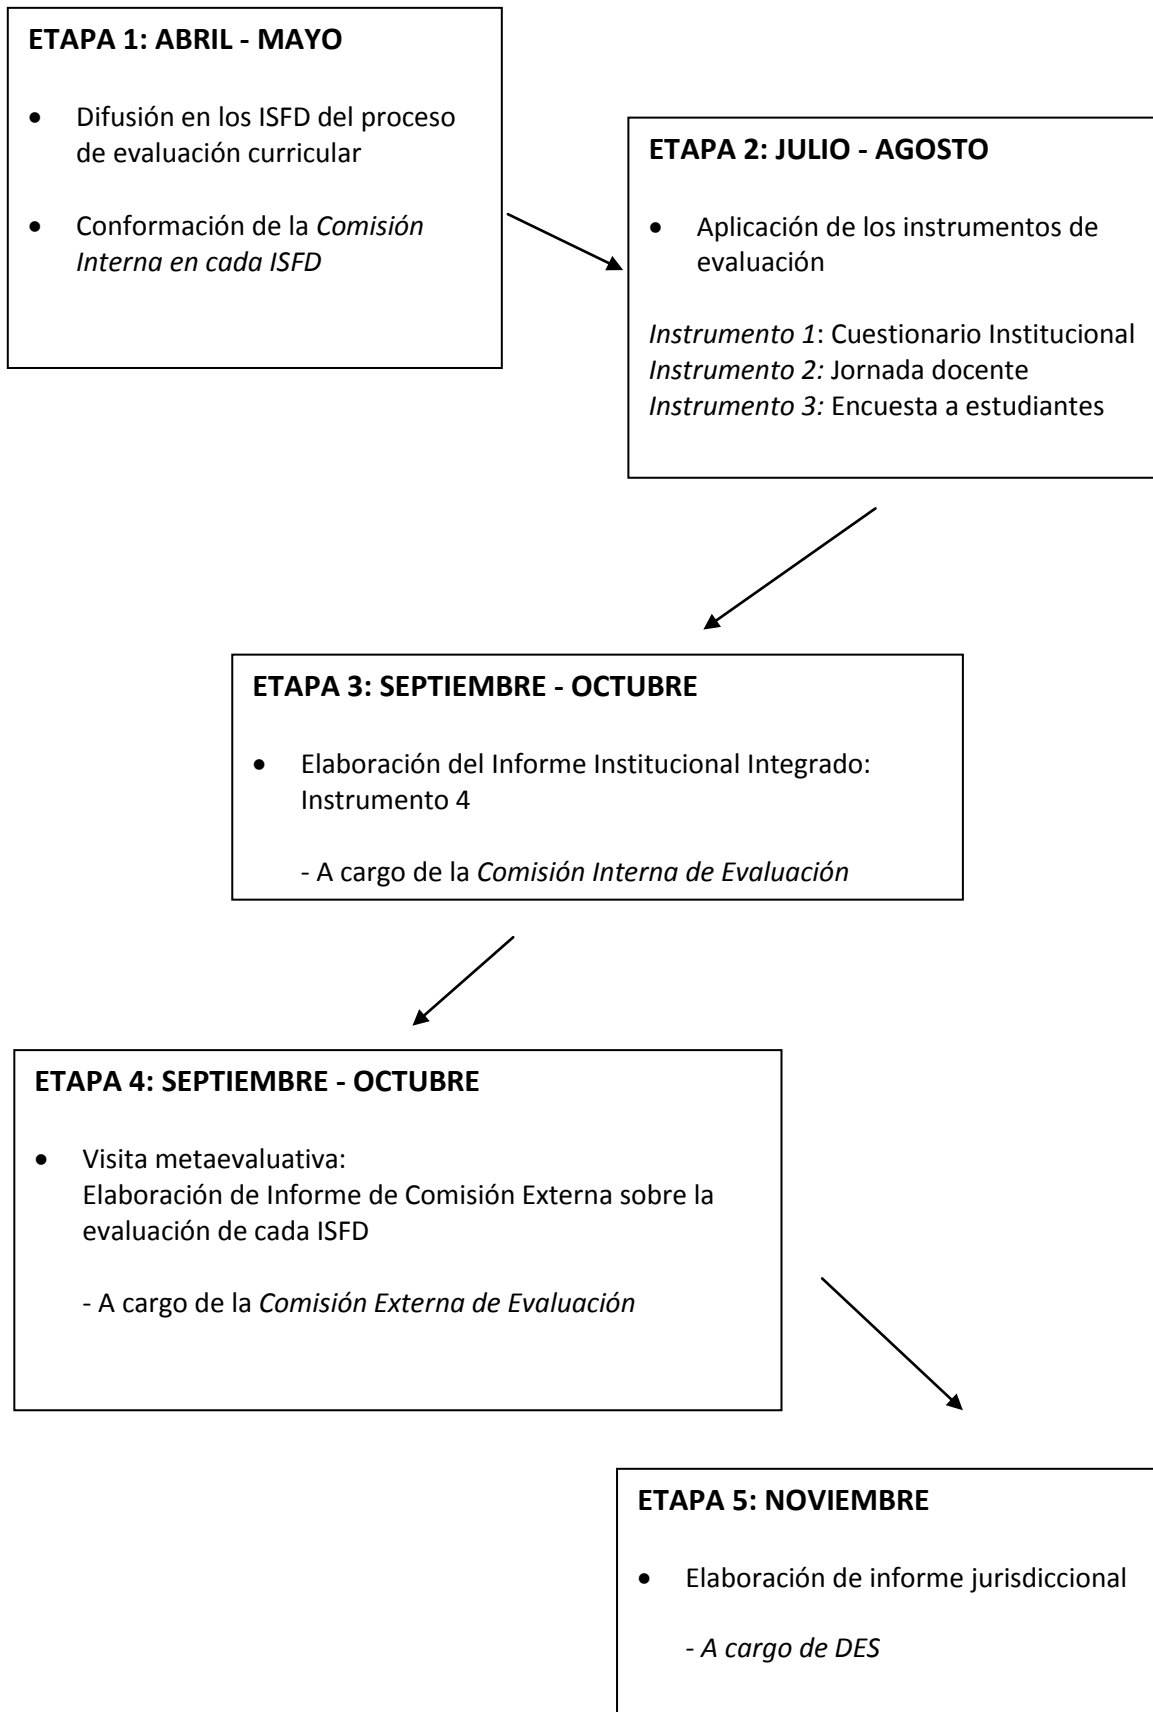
**ETAPA 1: ABRIL - MAYO**

- Difusión en los ISFD del proceso de evaluación curricular
- Conformación de la *Comisión Interna en cada ISFD*

**ETAPA 2: JULIO - AGOSTO**

- Aplicación de los instrumentos de evaluación

*Instrumento 1*: Cuestionario Institucional
*Instrumento 2:* Jornada docente
*Instrumento 3:* Encuesta a estudiantes

**ETAPA 3: SEPTIEMBRE - OCTUBRE**

- Elaboración del Informe Institucional Integrado: Instrumento 4

- A cargo de la *Comisión Interna de Evaluación*

**ETAPA 4: SEPTIEMBRE - OCTUBRE**

- Visita metaevaluativa:
Elaboración de Informe de Comisión Externa sobre la evaluación de cada ISFD

- A cargo de la *Comisión Externa de Evaluación*

**ETAPA 5: NOVIEMBRE**

- Elaboración de informe jurisdiccional

*- A cargo de DES*